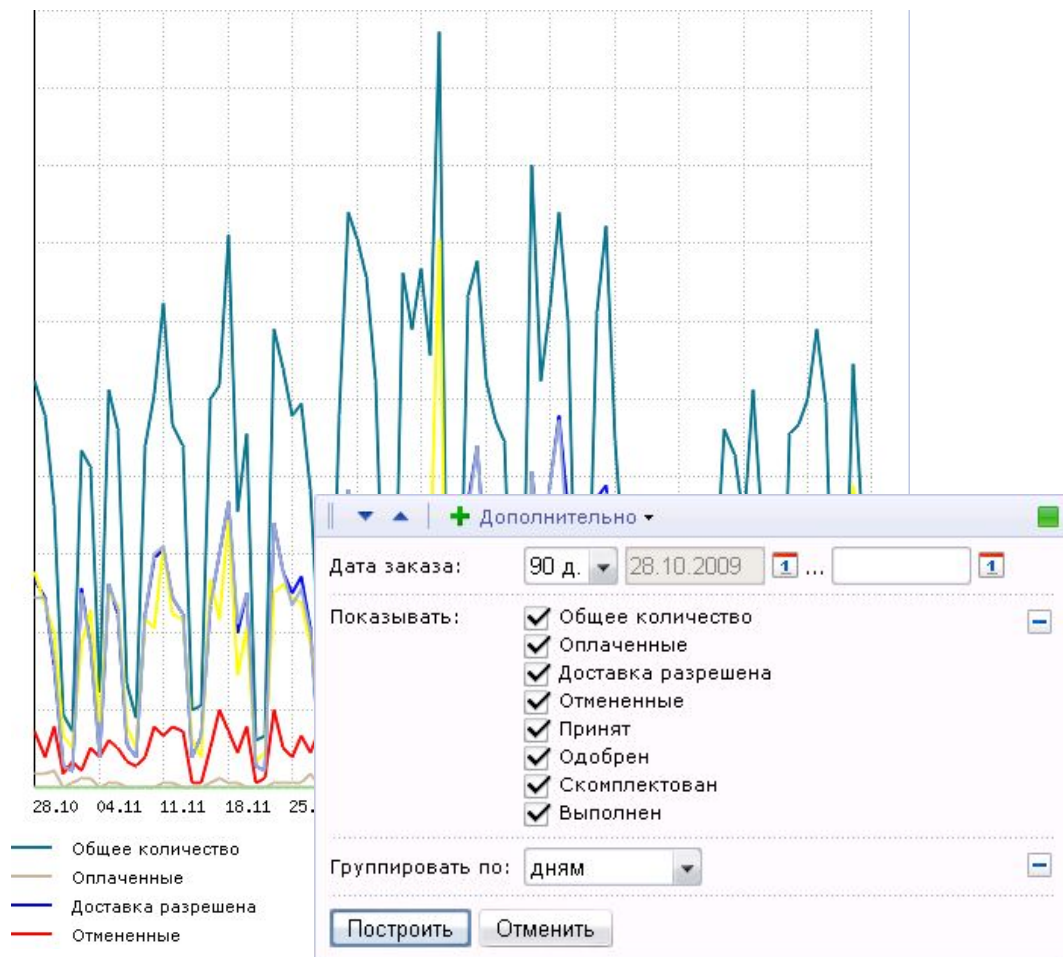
28.10 04.11 11.11 18.11 25.

Общее количество
Оплаченные
Доставка разрешена
Отмененные

Дополнительно

Дата заказа: 90 д. 28.10.2009 ...

Показывать:
Общее количество
Оплаченные
Доставка разрешена
Отмененные
Принят
Одобрен
Скомплектован
Выполнен

Группировать по: дням

Построить Отменить